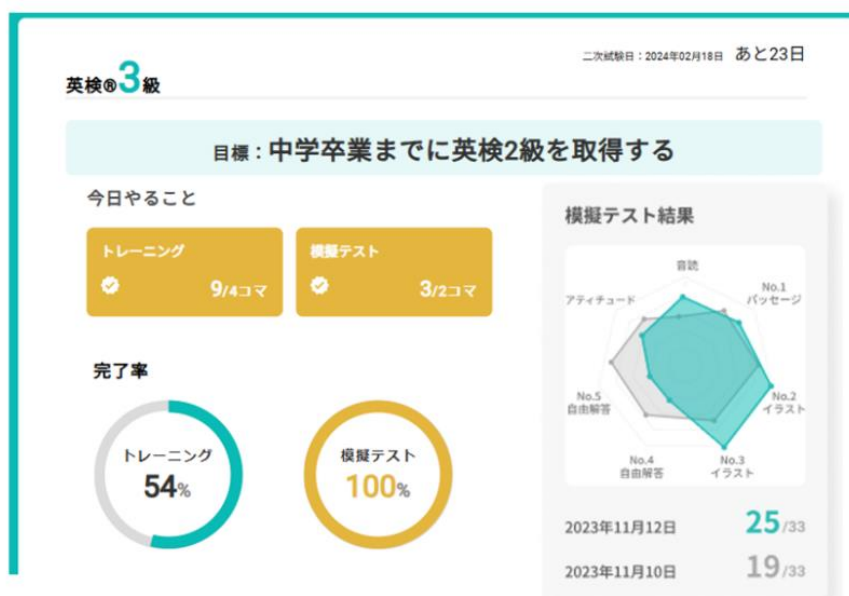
二次試験日：2024年02月18日 あと23日

英検®3級

目標：中学卒業までに英検2級を取得する

今日やること

トレーニング
9/4コマ

模擬テスト
3/2コマ

完了率

トレーニング
54%

模擬テスト
100%

模擬テスト結果

音読
No.1 パッセージ
No.2 イラスト
No.3 イラスト
No.4 自由解答
No.5 自由解答
アティチュード

2023年11月12日 25/33
2023年11月10日 19/33